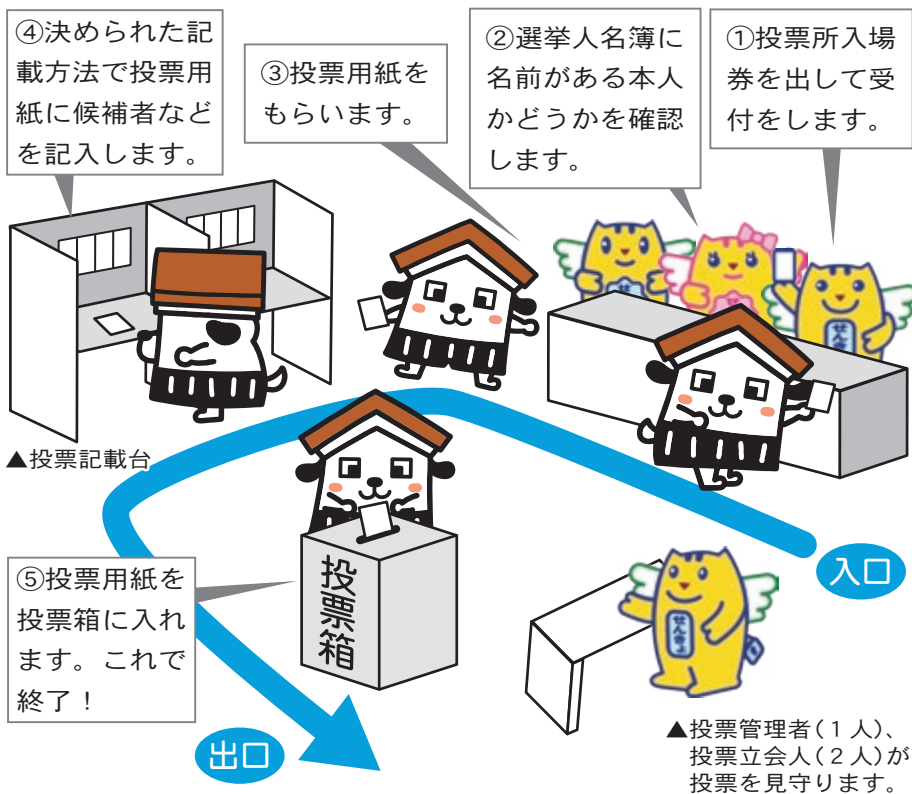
①投票所入場券を出して受付をします。

②選挙人名簿に名前がある本人かどうかを確認します。

③投票用紙をもらいます。

④決められた記載方法で投票用紙に候補者などを記入します。

▲投票記載台

⑤投票用紙を投票箱に入れます。これで終了！

投票箱

入口

出口

▲投票管理者（１人）、投票立会人（２人）が投票を見守ります。